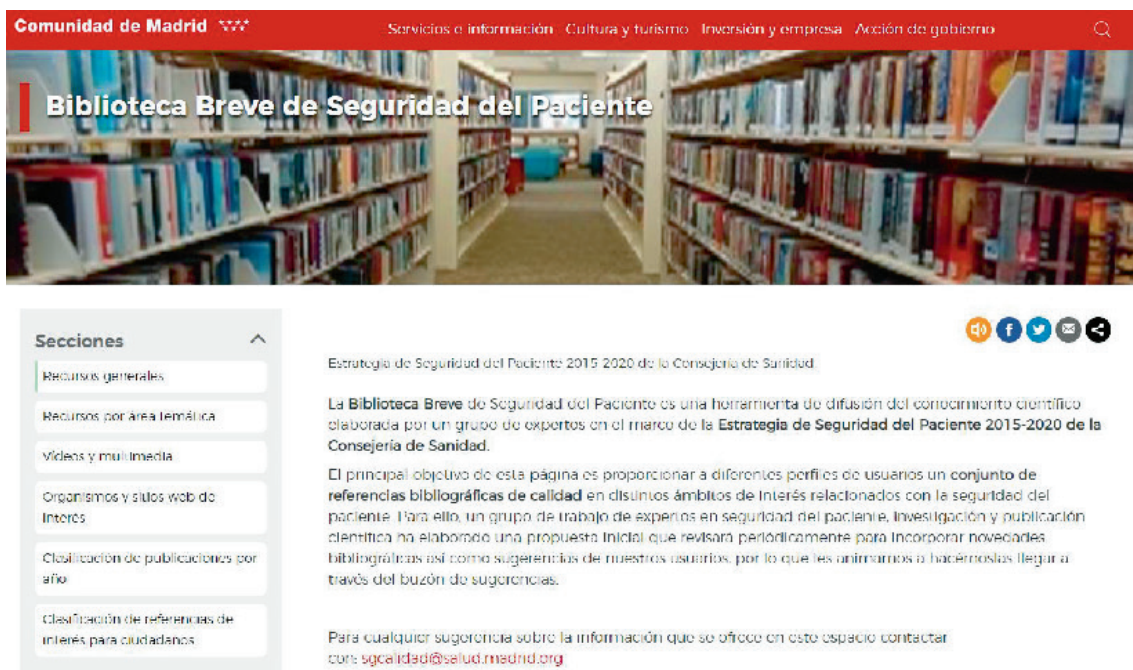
Comunidad de Madrid

Servicios e información Cultura y turismo Inversión y empresa Acción de gobierno

Biblioteca Breve de Seguridad del Paciente

Secciones

Recursos generales

Recursos por área temática

Vídeos y multimedia

Organismos y sitios web de interés

Clasificación de publicaciones por año

Clasificación de referencias de interés para ciudadanos

Estrategia de Seguridad del Paciente 2015-2020 de la Consejería de Sanidad

La Biblioteca Breve de Seguridad del Paciente es una herramienta de difusión del conocimiento científico elaborada por un grupo de expertos en el marco de la Estrategia de Seguridad del Paciente 2015-2020 de la Consejería de Sanidad.

El principal objetivo de esta página es proporcionar a diferentes perfiles de usuarios un conjunto de referencias bibliográficas de calidad en distintos ámbitos de interés relacionados con la seguridad del paciente. Para ello, un grupo de trabajo de expertos en seguridad del paciente, investigación y publicación científica ha elaborado una propuesta inicial que revisará periódicamente para incorporar novedades bibliográficas así como sugerencias de nuestros usuarios, por lo que les animamos a hacérnoslas llegar a través del buzón de sugerencias.

Para cualquier sugerencia sobre la información que se ofrece en este espacio contactar con: sgcalidad@salud.madrid.org